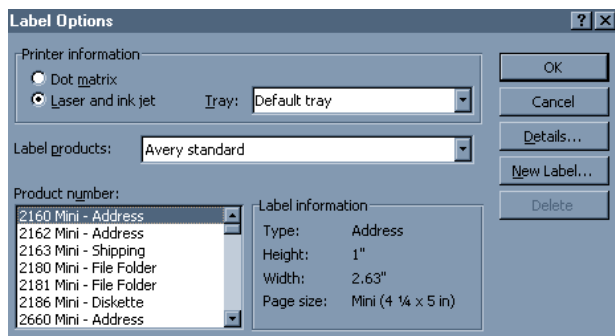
Label Options

?

Printer information

Dot matrix

Laser and ink jet

Tray: Default tray

OK

Cancel

Details...

New Label...

Delete

Label products: Avery standard

Product number:

2160 Mini - Address
2162 Mini - Address
2163 Mini - Shipping
2180 Mini - File Folder
2181 Mini - File Folder
2186 Mini - Diskette
2660 Mini - Address

Label information

| Type: | Address |
|---|---|
| Height: | 1" |
| Width: | 2.63" |
| Page size: | Mini (4 ¼ x 5 in) |